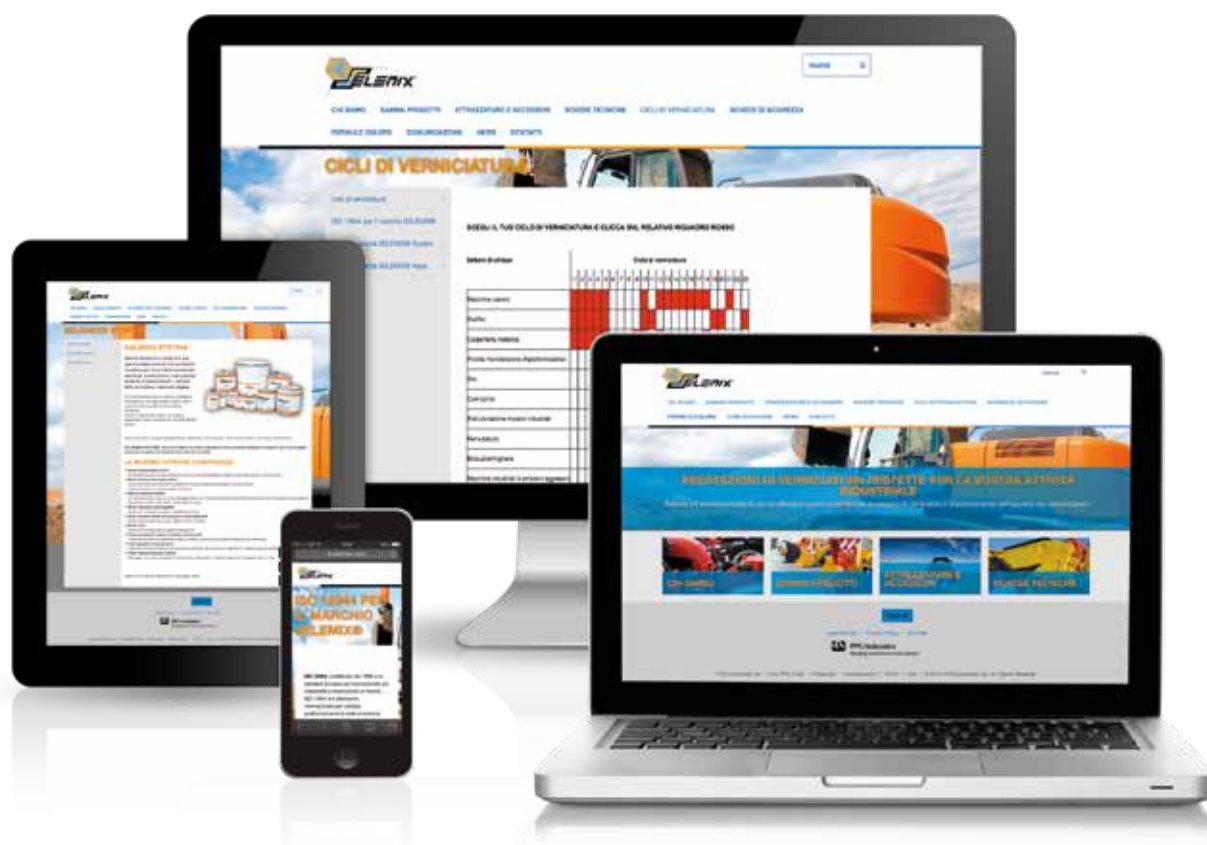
SELEMIX

Search

CHI SIAMO GAMMA PRODOTTI ATTREZZATURE E ACCESSORI SCHEDE TECNICHE CICLI DI VERNICIATURA SCHEDE DI SICUREZZA

FORMULE COLORE COMUNICAZIONE NEWS CONTATTI

CICLI DI VERNICIATURA

SCEGLI IL TUO CICLO DI VERNICIATURA E CLICCA SUL RELATIVO RIQUADRO ROSSO

Settore di utilizzo

Ciclo di verniciatura

Macchine utensili

Edilizia

Carpenteria metallica

Ponteggi

Cisterne

Veicoli

Prefabbricazione

Manutenzione industriale

SELEMIX

PROTEZIONI DI VERNICIATURA PERFETTE PER LA VOSTRA ATTIVITÀ INDUSTRIALE

CHI SIAMO

GAMMA PRODOTTI

ATTREZZATURE E ACCESSORI

SCHEDE TECNICHE

PPG Industries

SELEMIX

ISO 12944 PER IL MARCHIO SELEMIX®

SELEMIX SYSTEM

LA NOSTRA OFFERTA COMPRENDE